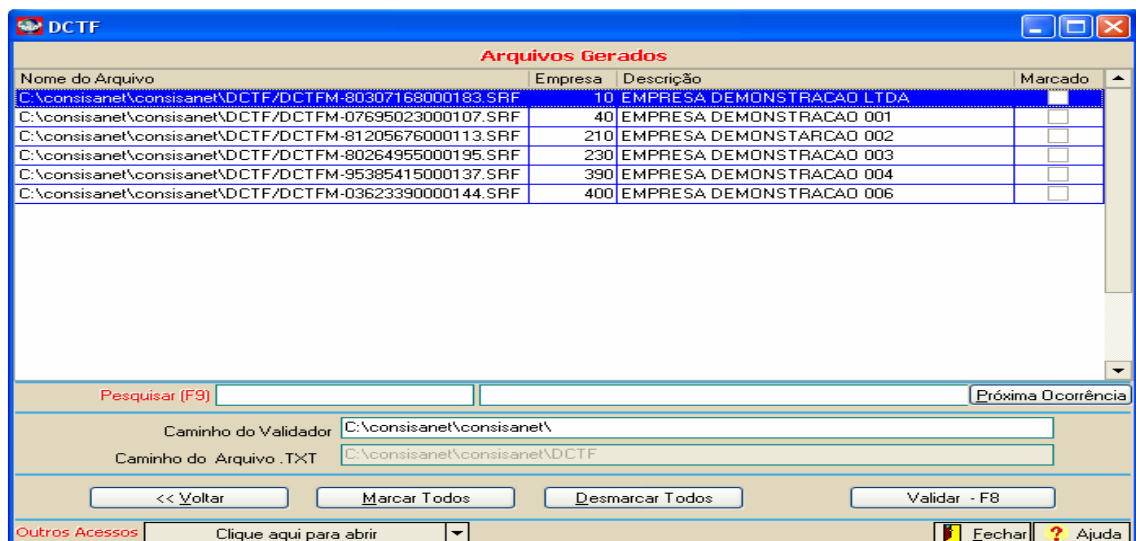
DCTF

Arquivos Gerados

| Nome do Arquivo | Empresa | Descrição | Marcado |
|---|---|---|---|
| C:\consisanet\consisanet\DCTF/DCTFM-80307168000183.SRF | 10 | EMPRESA DEMONSTRACAO LTDA | |
| C:\consisanet\consisanet\DCTF/DCTFM-07695023000107.SRF | 40 | EMPRESA DEMONSTRACAO 001 | |
| C:\consisanet\consisanet\DCTF/DCTFM-81205676000113.SRF | 210 | EMPRESA DEMONSTARCAO 002 | |
| C:\consisanet\consisanet\DCTF/DCTFM-80264955000195.SRF | 230 | EMPRESA DEMONSTRACAO 003 | |
| C:\consisanet\consisanet\DCTF/DCTFM-95385415000137.SRF | 390 | EMPRESA DEMONSTRACAO 004 | |
| C:\consisanet\consisanet\DCTF/DCTFM-03623390000144.SRF | 400 | EMPRESA DEMONSTRACAO 006 | |

Pesquisar (F9)

Próxima Ocorrência

Caminho do Validador C:\consisanet\consisanet\

Caminho do Arquivo .TXT C:\consisanet\consisanet\DCTF

<< Voltar

Marcar Todos

Desmarcar Todos

Validar - F8

Outros Acessos Clique aqui para abrir

Fechar

Ajuda